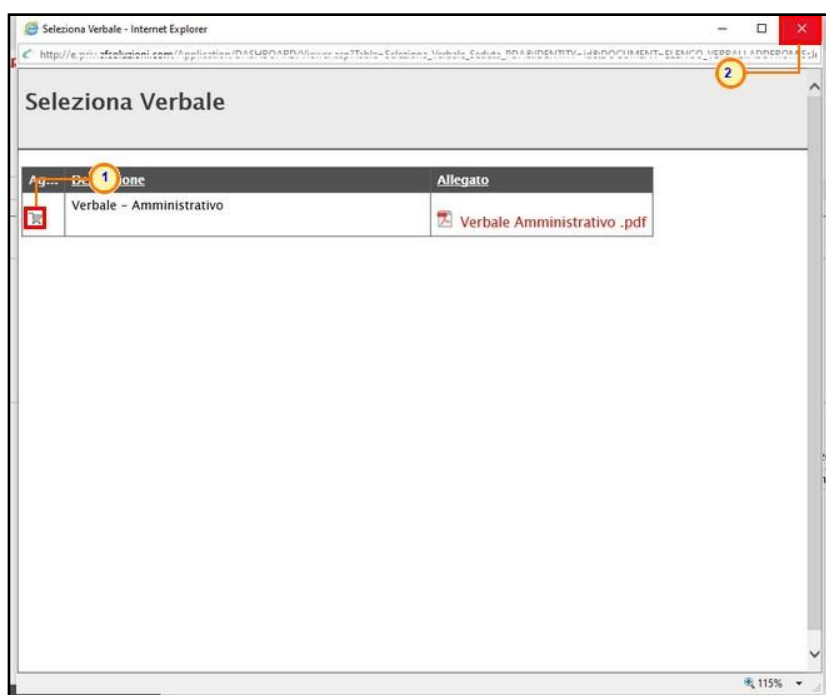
Seleziona Verbale - Internet Explorer

http://e.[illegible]afsoluzioni.com/Application/DASHBOARD/Viewer.asp?Table=Seleziona_Verbale_Seduta_PDA&IDENTITY=id&DOCUMENT=ELENCO_VERBALI_ADDFROM&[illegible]

2

Seleziona Verbale

| Ag... | De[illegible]ione | Allegato |
|---|---|---|
| | Verbale - Amministrativo | Verbale Amministrativo .pdf |

1

115%